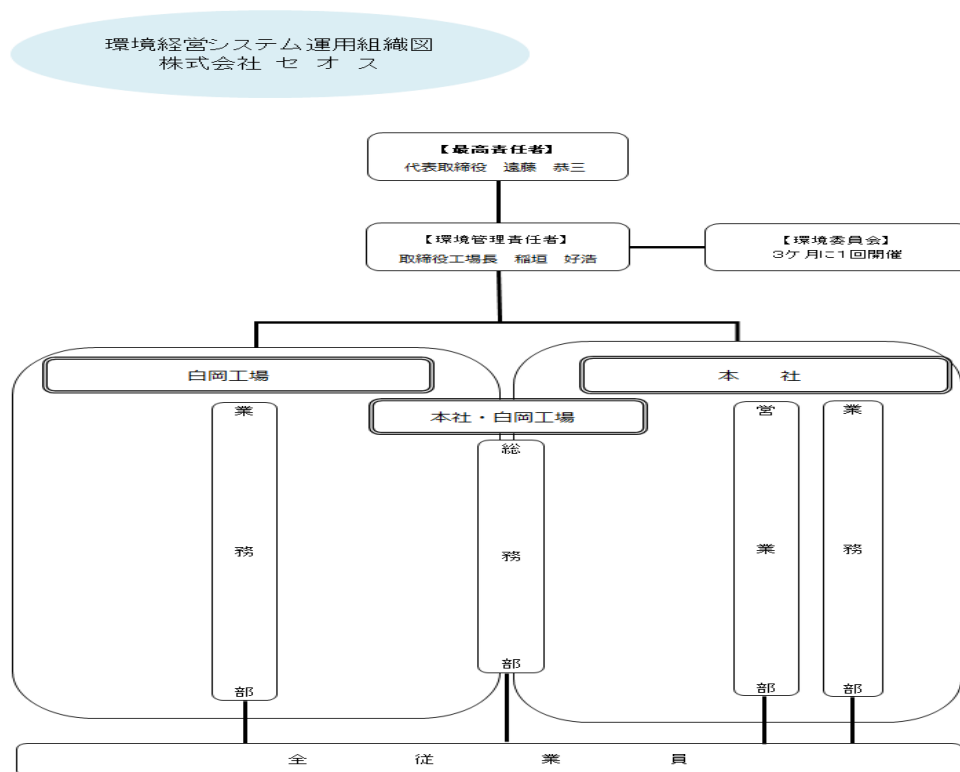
環境経営システム運用組織図
株式会社 セ オ ス

【最高責任者】
代表取締役 遠藤 恭三

【環境管理責任者】
取締役工場長 稲垣 好浩

【環境委員会】
3ケ月に1回開催

白岡工場

業
務
部

本社・白岡工場

総
務
部

本 社

営
業
部

業
務
部

全 従 業 員